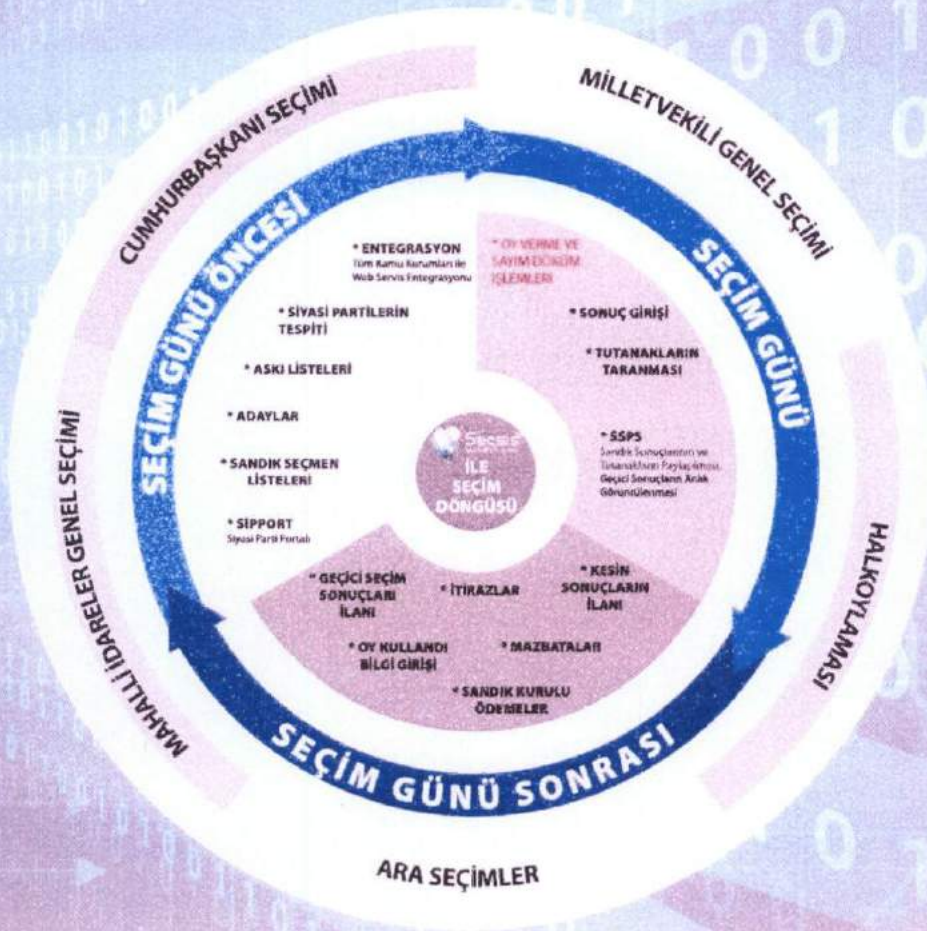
CUMHURBAŞKANI SEÇİMİ

MİLLETVEKİLİ GENEL SEÇİMİ

HALKOYLAMASI

ARA SEÇİMLER

MAHALLİ İDARELER GENEL SEÇİMİ

SEÇİM GÜNÜ ÖNCESİ

SEÇİM GÜNÜ

SEÇİM GÜNÜ SONRASI

* ENTEGRASYON
Tüm Kamu Kurumları ile Web Servis Entegrasyonu

* SİYASİ PARTİLERİN TESPİTİ

* ASKI LİSTELERİ

* ADAYLAR

* SANDIK SEÇMEN LİSTELERİ

* SİPPORT
Siyasi Parti Portalı

* OY VERME VE SAYIM DÖKÜM İŞLEMLERİ

* SONUÇ GİRİŞİ

* TUTANAKLARIN TARANMASI

* SSPS
Sandık Sonuçlarının ve Tutanakların Paylaşılması, Geçici Sonuçların Anlık Görüntülenmesi

* KESİN SONUÇLARIN İLANI

* MAZBATALAR

* SANDIK KURULU ÖDEMELER

* İTİRAZLAR

* OY KULLANDI BİLGİ GİRİŞİ

* GEÇİCİ SEÇİM SONUÇLARI İLANI

Seçsis
İLE SEÇİM DÖNGÜSÜ